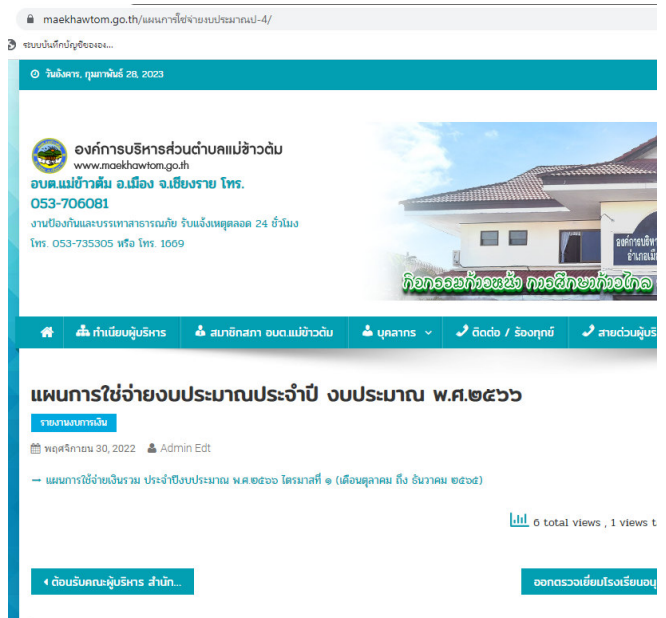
maekhawtom.go.th/แผนการใช้จ่ายงบประมาณป-4/

ระบบบันทึกบัญชีขององ...

วันอังคาร, กุมภาพันธ์ 28, 2023

องค์การบริหารส่วนตำบลแม่ข้าวต้ม
www.maekhawtom.go.th
อบต.แม่ข้าวต้ม อ.เมือง จ.เชียงราย โทร.
053-706081
งานป้องกันและบรรเทาสาธารณภัย รับแจ้งเหตุตลอด 24 ชั่วโมง
โทร. 053-735305 หรือ โทร. 1669

ก้าวหน้า การศึกษาก้าวไกล

ทำเนียบผู้บริหาร | สมาชิกสภา อบต.แม่ข้าวต้ม | บุคลากร | ติดต่อ / ร้องทุกข์ | สายด่วนผู้บริ

แผนการใช้จ่ายงบประมาณประจำปี งบประมาณ พ.ศ.๒๕๖๖

รายงานงบการเงิน

พฤศจิกายน 30, 2022 Admin Edt

→ แผนการใช้จ่ายเงินรวม ประจำปีงบประมาณ พ.ศ.๒๕๖๖ ไตรมาสที่ ๑ (เดือนตุลาคม ถึง ธันวาคม ๒๕๖๕)

6 total views , 1 views t

◂ ต้อนรับคณะผู้บริหาร สำนัก...

ออกตรวจเยี่ยมโรงเรียนอนุ